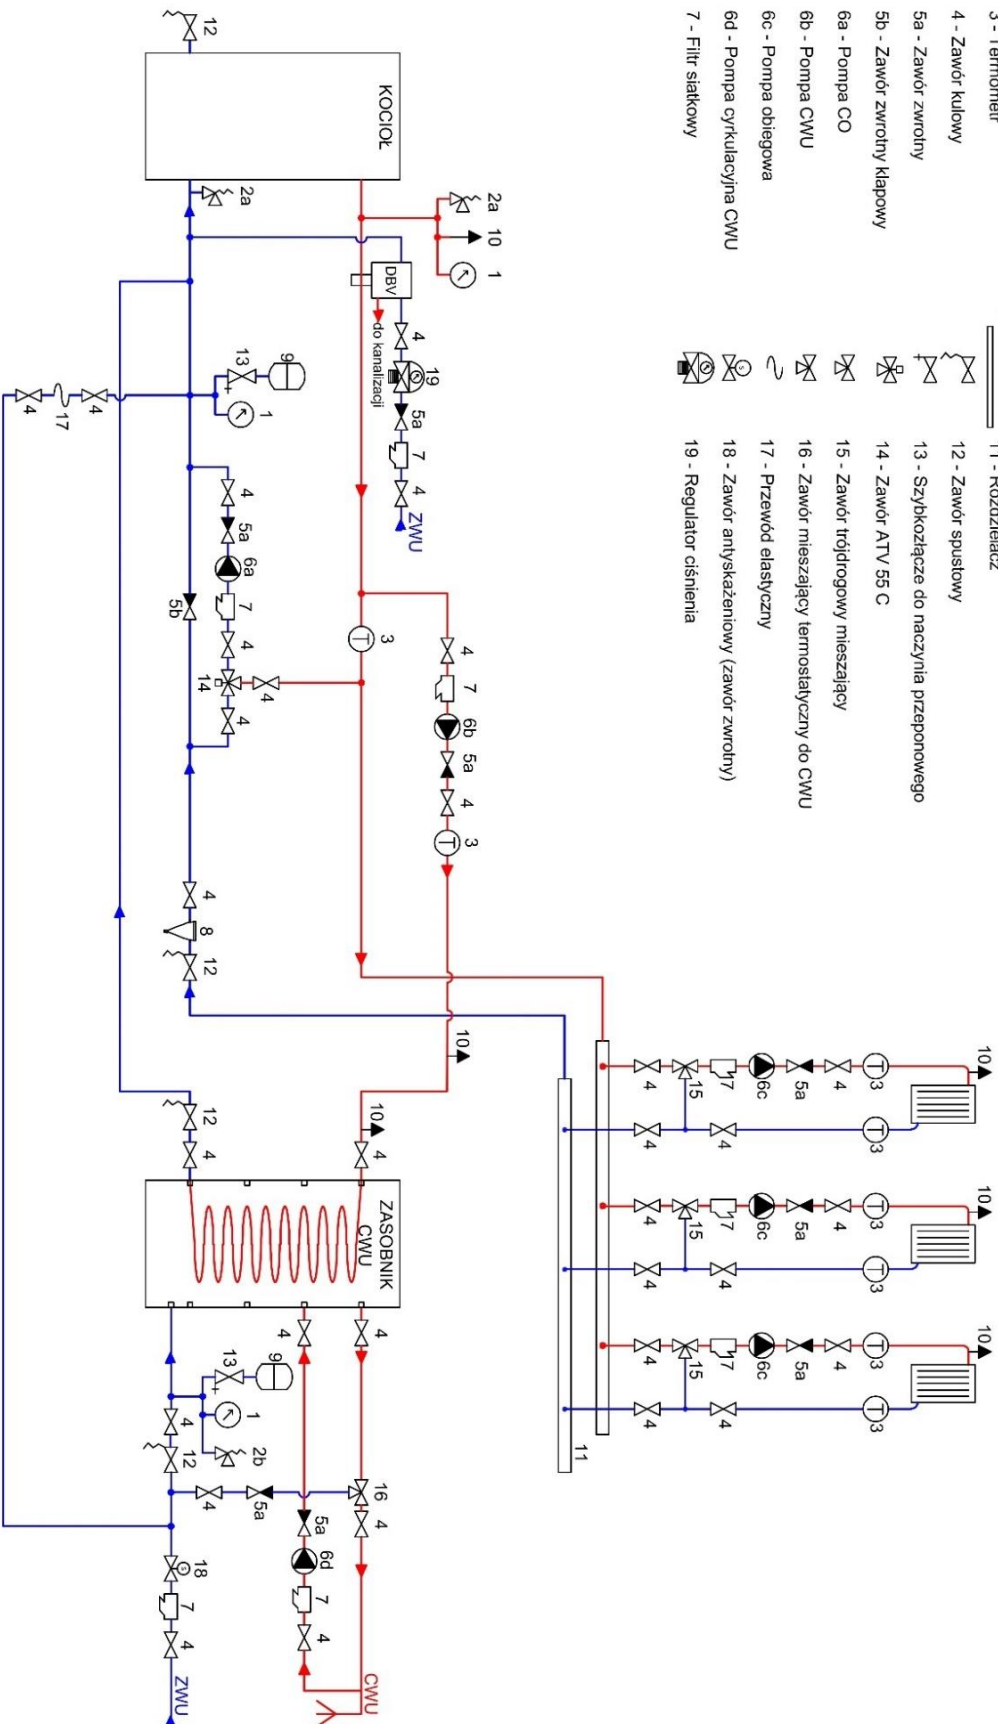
3 - Termometr
4 - Zawór kulowy
5a - Zawór zwrotny
5b - Zawór zwrotny klapowy
6a - Pompa CO
6b - Pompa CWU
6c - Pompa obiegowa
6d - Pompa cyrkulacyjna CWU
7 - Filtr siatkowy

11 - Rozdzielacz
12 - Zawór spustowy
13 - Szybkozłącze do naczynia przeponowego
14 - Zawór ATV 55 C
15 - Zawór trójdrogowy mieszający
16 - Zawór mieszający termostatyczny do CWU
17 - Przewód elastyczny
18 - Zawór antyskażeniowy (zawór zwrotny)
19 - Regulator ciśnienia

KOCIOŁ
ZASOBNIK CWU
DBV
do kanalizacji
ZWU
CWU
ZWU
12 2a 2a 10 1 4 19 5a 7 4 9 13 1 4 5a 6a 7 4 14 4 4 5b 3 4 7 6b 5a 4 3 4 8 12 10 12 4 10 4 17 4 4 11 10 3 4 5a 6c 7 15 4 3 4 4 10 3 4 5a 6c 7 15 4 3 4 4 10 3 4 5a 6c 7 15 4 3 4 4 4 4 9 13 1 4 12 2b 4 5a 16 4 5a 6d 7 4 18 7 4